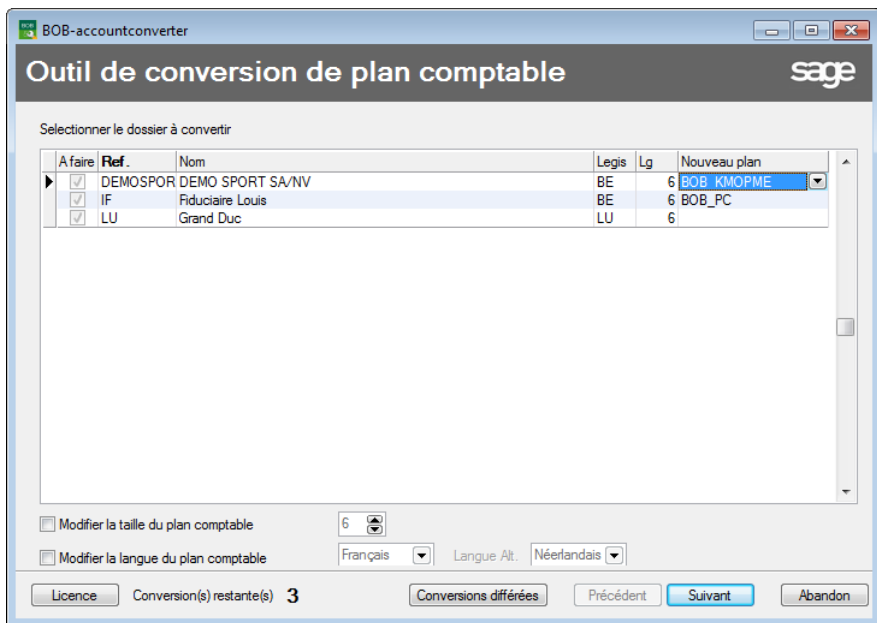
BOB-accountconverter

Outil de conversion de plan comptable

sage

Selectionner le dossier à convertir

| A faire | Ref. | Nom | Legis | Lg | Nouveau plan |
|---|---|---|---|---|---|
| ✓ | DEMOSPOR | DEMO SPORT SA/NV | BE | 6 | BOB_KMOPME |
| ✓ | IF | Fiduciaire Louis | BE | 6 | BOB_PC |
| ✓ | LU | Grand Duc | LU | 6 | |

Modifier la taille du plan comptable 6

Modifier la langue du plan comptable Français Langue Alt. Néerlandais

Licence Conversion(s) restante(s) 3 Conversions différées Précédent Suivant Abandon